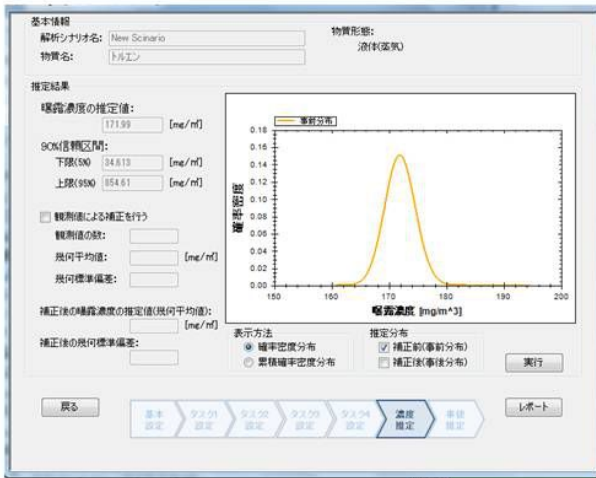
基本情報

解析シナリオ名: New Scinario

物質名: トルエン

物質形態:
液体(蒸気)

推定結果

曝露濃度の推定値:
171.99 [mg/m³]

90%信頼区間:
下限(5%) 34.613 [mg/m³]
上限(95%) 854.61 [mg/m³]

観測値による補正を行う
観測値の数:
幾何平均値: [mg/m³]
幾何標準偏差:

補正後の曝露濃度の推定値(幾何平均値):
[mg/m³]
補正後の幾何標準偏差:

事前分布

0.16
0.15
0.14
0.12
0.10
0.08
0.06
0.04
0.02
0.00

確率密度

150 160 170 180 190 200

曝露濃度 [mg/m^3]

表示方法
確率密度分布
累積確率密度分布

推定分布
補正前(事前分布)
補正後(事後分布)

実行

戻る

基本設定 タスク1設定 タスク2設定 タスク3設定 タスク4設定 濃度推定 事後推定

レポート